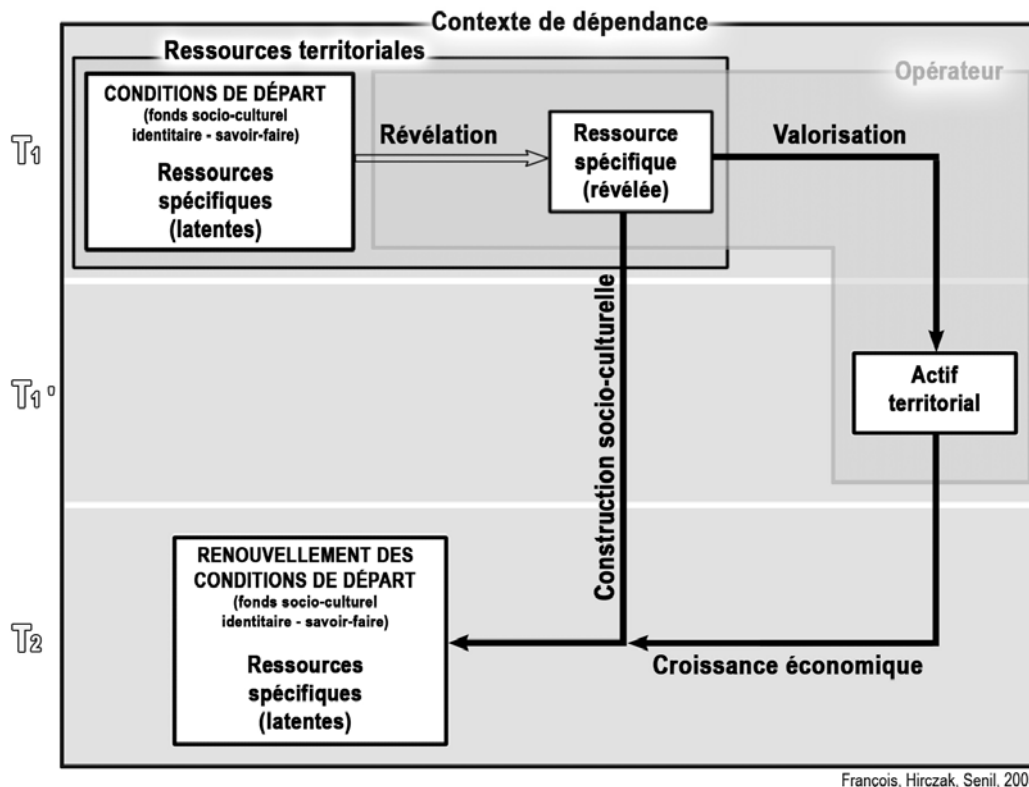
Contexte de dépendance

Ressources territoriales

Opérateur

T1

CONDITIONS DE DÉPART
(fonds socio-culturel identitaire - savoir-faire)

Ressources spécifiques (latentes)

Révélation

Ressource spécifique (révélée)

Valorisation

T1'

Construction socio-culturelle

Actif territorial

T2

RENOUVELLEMENT DES CONDITIONS DE DÉPART
(fonds socio-culturel identitaire - savoir-faire)

Ressources spécifiques (latentes)

Croissance économique

Francois. Hirczak. Senil. 200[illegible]